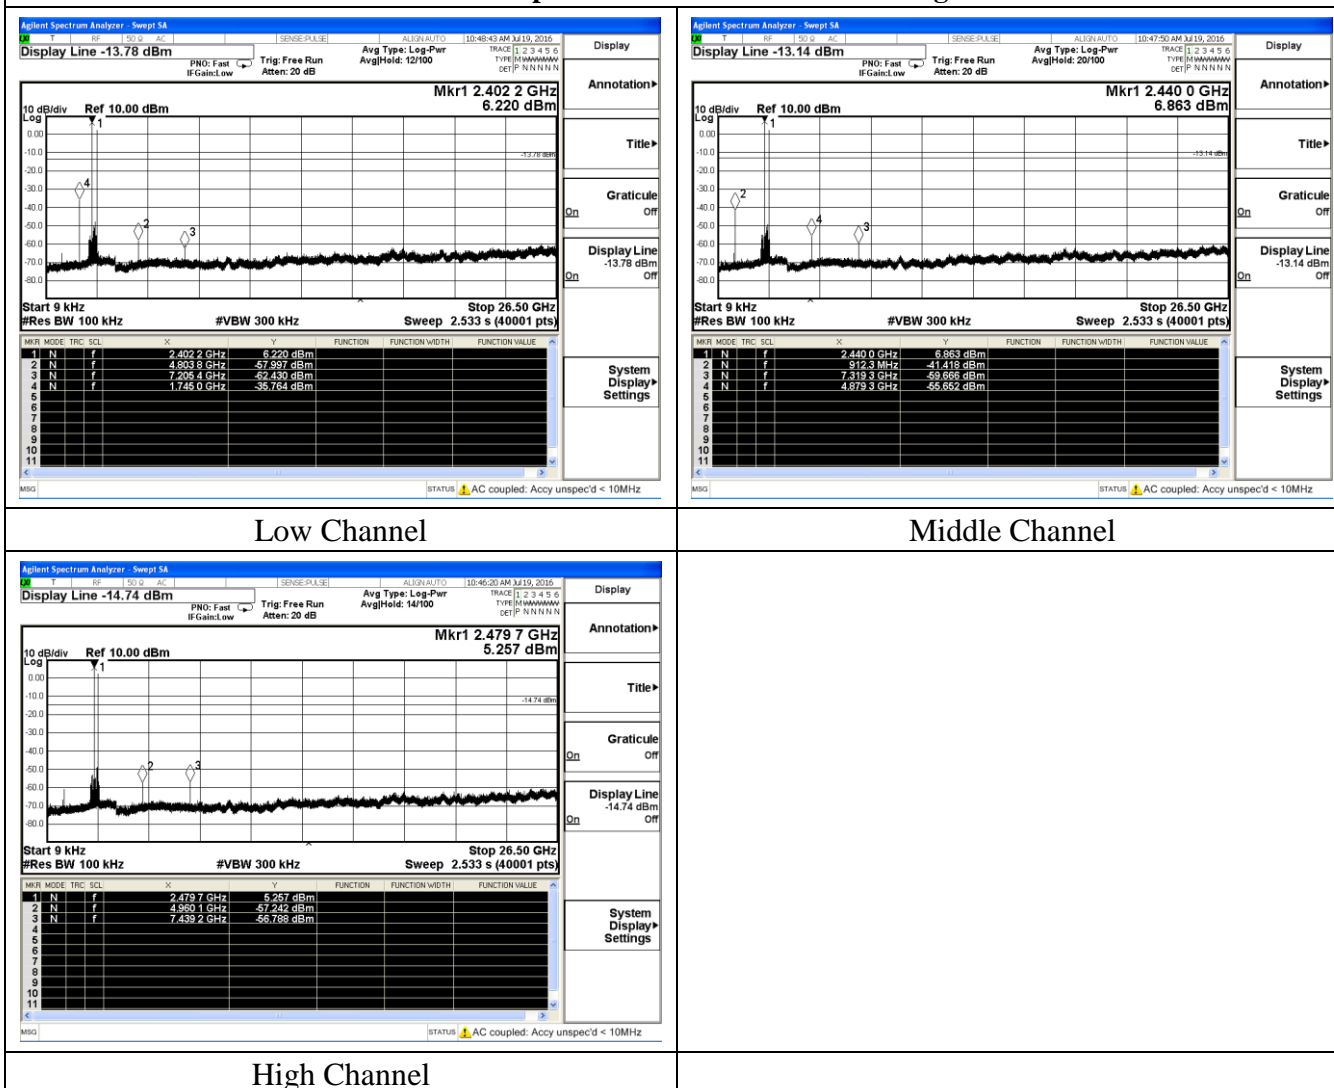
Agilent Spectrum Analyzer - Swept SA

RF 50 Ω AC SENSE:PULSE ALIGN AUTO 10:48:43 AM Jul 19, 2016

Display Line -13.78 dBm

PNO: Fast IFGain:Low Trig: Free Run Atten: 20 dB Avg Type: Log-Pwr Avg|Hold: 12/100 TRACE 1 2 3 4 5 6 TYPE M WWWWW DET P N N N N N

Mkr1 2.402 2 GHz 6.220 dBm

10 dB/div Ref 10.00 dBm

Log

0.00 -10.0 -20.0 -30.0 -40.0 -50.0 -60.0 -70.0 -80.0

-13.78 dBm

Start 9 kHz #Res BW 100 kHz #VBW 300 kHz Stop 26.50 GHz Sweep 2.533 s (40001 pts)

| MKR | MODE | TRC | SCL | X | Y | FUNCTION | FUNCTION WIDTH | FUNCTION VALUE |
|---|---|---|---|---|---|---|---|---|
| 1 | N | | f | 2.402 2 GHz | 6.220 dBm | | | |
| 2 | N | | f | 4.803 8 GHz | -57.997 dBm | | | |
| 3 | N | | f | 7.205 4 GHz | -62.430 dBm | | | |
| 4 | N | | f | 1.745 0 GHz | -35.764 dBm | | | |
| 5 | | | | | | | | |
| 6 | | | | | | | | |
| 7 | | | | | | | | |
| 8 | | | | | | | | |
| 9 | | | | | | | | |
| 10 | | | | | | | | |
| 11 | | | | | | | | |

MSG STATUS AC coupled: Accy unspec'd < 10MHz

Display Annotation▸ Title▸ Graticule On Off Display Line -13.78 dBm On Off System Display▸ Settings

Low Channel

Agilent Spectrum Analyzer - Swept SA

RF 50 Ω AC SENSE:PULSE ALIGN AUTO 10:47:50 AM Jul 19, 2016

Display Line -13.14 dBm

PNO: Fast IFGain:Low Trig: Free Run Atten: 20 dB Avg Type: Log-Pwr Avg|Hold: 20/100 TRACE 1 2 3 4 5 6 TYPE M WWWWW DET P N N N N N

Mkr1 2.440 0 GHz 6.863 dBm

10 dB/div Ref 10.00 dBm

Log

0.00 -10.0 -20.0 -30.0 -40.0 -50.0 -60.0 -70.0 -80.0

-13.14 dBm

Start 9 kHz #Res BW 100 kHz #VBW 300 kHz Stop 26.50 GHz Sweep 2.533 s (40001 pts)

| MKR | MODE | TRC | SCL | X | Y | FUNCTION | FUNCTION WIDTH | FUNCTION VALUE |
|---|---|---|---|---|---|---|---|---|
| 1 | N | | f | 2.440 0 GHz | 6.863 dBm | | | |
| 2 | N | | f | 912.3 MHz | -41.418 dBm | | | |
| 3 | N | | f | 7.319 3 GHz | -59.666 dBm | | | |
| 4 | N | | f | 4.879 3 GHz | -55.652 dBm | | | |
| 5 | | | | | | | | |
| 6 | | | | | | | | |
| 7 | | | | | | | | |
| 8 | | | | | | | | |
| 9 | | | | | | | | |
| 10 | | | | | | | | |
| 11 | | | | | | | | |

MSG STATUS AC coupled: Accy unspec'd < 10MHz

Display Annotation▸ Title▸ Graticule On Off Display Line -13.14 dBm On Off System Display▸ Settings

Middle Channel

Agilent Spectrum Analyzer - Swept SA

RF 50 Ω AC SENSE:PULSE ALIGN AUTO 10:46:20 AM Jul 19, 2016

Display Line -14.74 dBm

PNO: Fast IFGain:Low Trig: Free Run Atten: 20 dB Avg Type: Log-Pwr Avg|Hold: 14/100 TRACE 1 2 3 4 5 6 TYPE M WWWWW DET P N N N N N

Mkr1 2.479 7 GHz 5.257 dBm

10 dB/div Ref 10.00 dBm

Log

0.00 -10.0 -20.0 -30.0 -40.0 -50.0 -60.0 -70.0 -80.0

-14.74 dBm

Start 9 kHz #Res BW 100 kHz #VBW 300 kHz Stop 26.50 GHz Sweep 2.533 s (40001 pts)

| MKR | MODE | TRC | SCL | X | Y | FUNCTION | FUNCTION WIDTH | FUNCTION VALUE |
|---|---|---|---|---|---|---|---|---|
| 1 | N | | f | 2.479 7 GHz | 5.257 dBm | | | |
| 2 | N | | f | 4.960 1 GHz | -57.242 dBm | | | |
| 3 | N | | f | 7.439 2 GHz | -56.788 dBm | | | |
| 4 | | | | | | | | |
| 5 | | | | | | | | |
| 6 | | | | | | | | |
| 7 | | | | | | | | |
| 8 | | | | | | | | |
| 9 | | | | | | | | |
| 10 | | | | | | | | |
| 11 | | | | | | | | |

MSG STATUS AC coupled: Accy unspec'd < 10MHz

Display Annotation▸ Title▸ Graticule On Off Display Line -14.74 dBm On Off System Display▸ Settings

High Channel